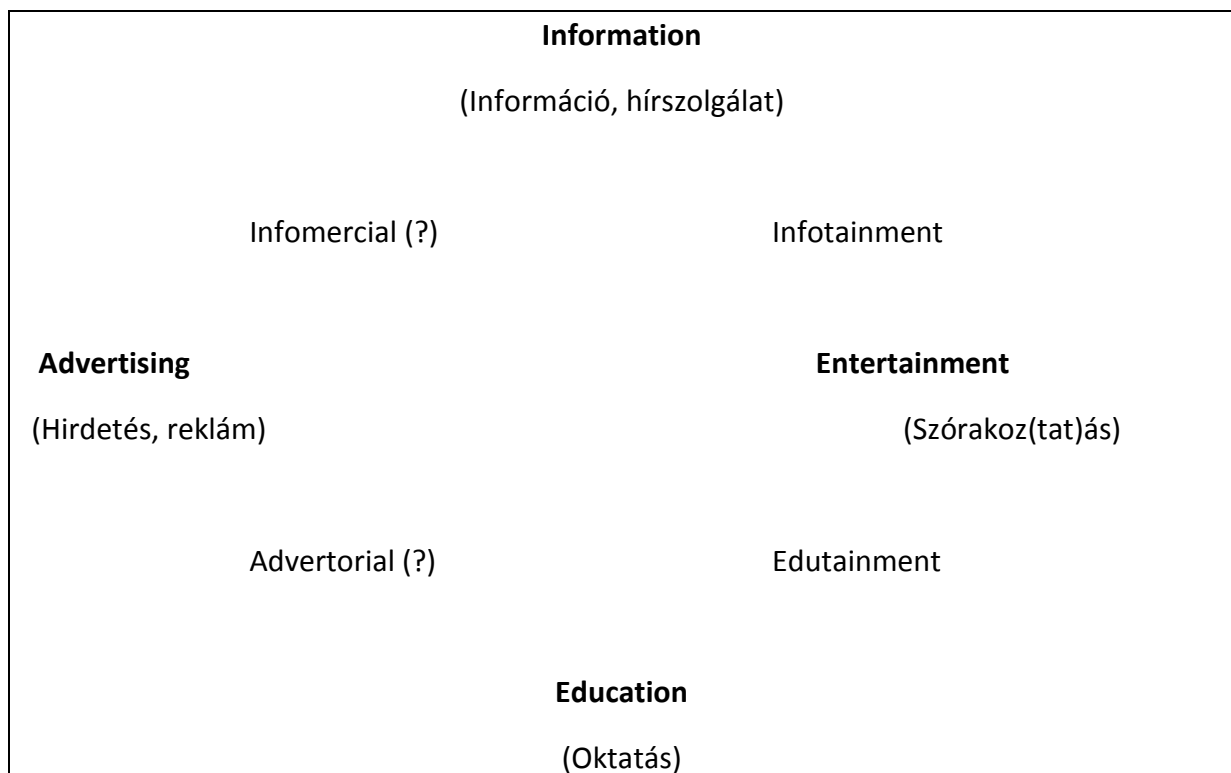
**Information**

(Információ, hírszolgálat)

Infomercial (?)

Infotainment

**Advertising**

(Hirdetés, reklám)

**Entertainment**

(Szórakoz(tat)ás)

Advertorial (?)

Edutainment

**Education**

(Oktatás)